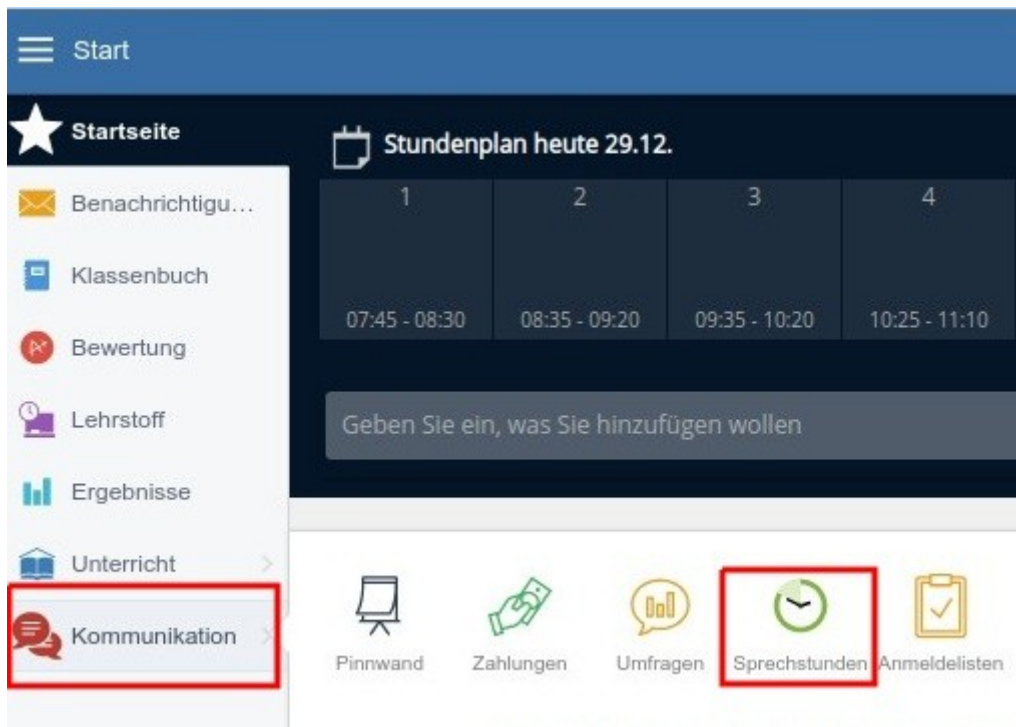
Start

Startseite

Benachrichtigu...

Klassenbuch

Bewertung

Lehrstoff

Ergebnisse

Unterricht

Kommunikation

Stundenplan heute 29.12.

| 1 | 2 | 3 | 4 |
|---|---|---|---|
| 07:45 - 08:30 | 08:35 - 09:20 | 09:35 - 10:20 | 10:25 - 11:10 |

Geben Sie ein, was Sie hinzufügen wollen

Pinnwand

Zahlungen

Umfragen

Sprechstunden

Anmeldelisten